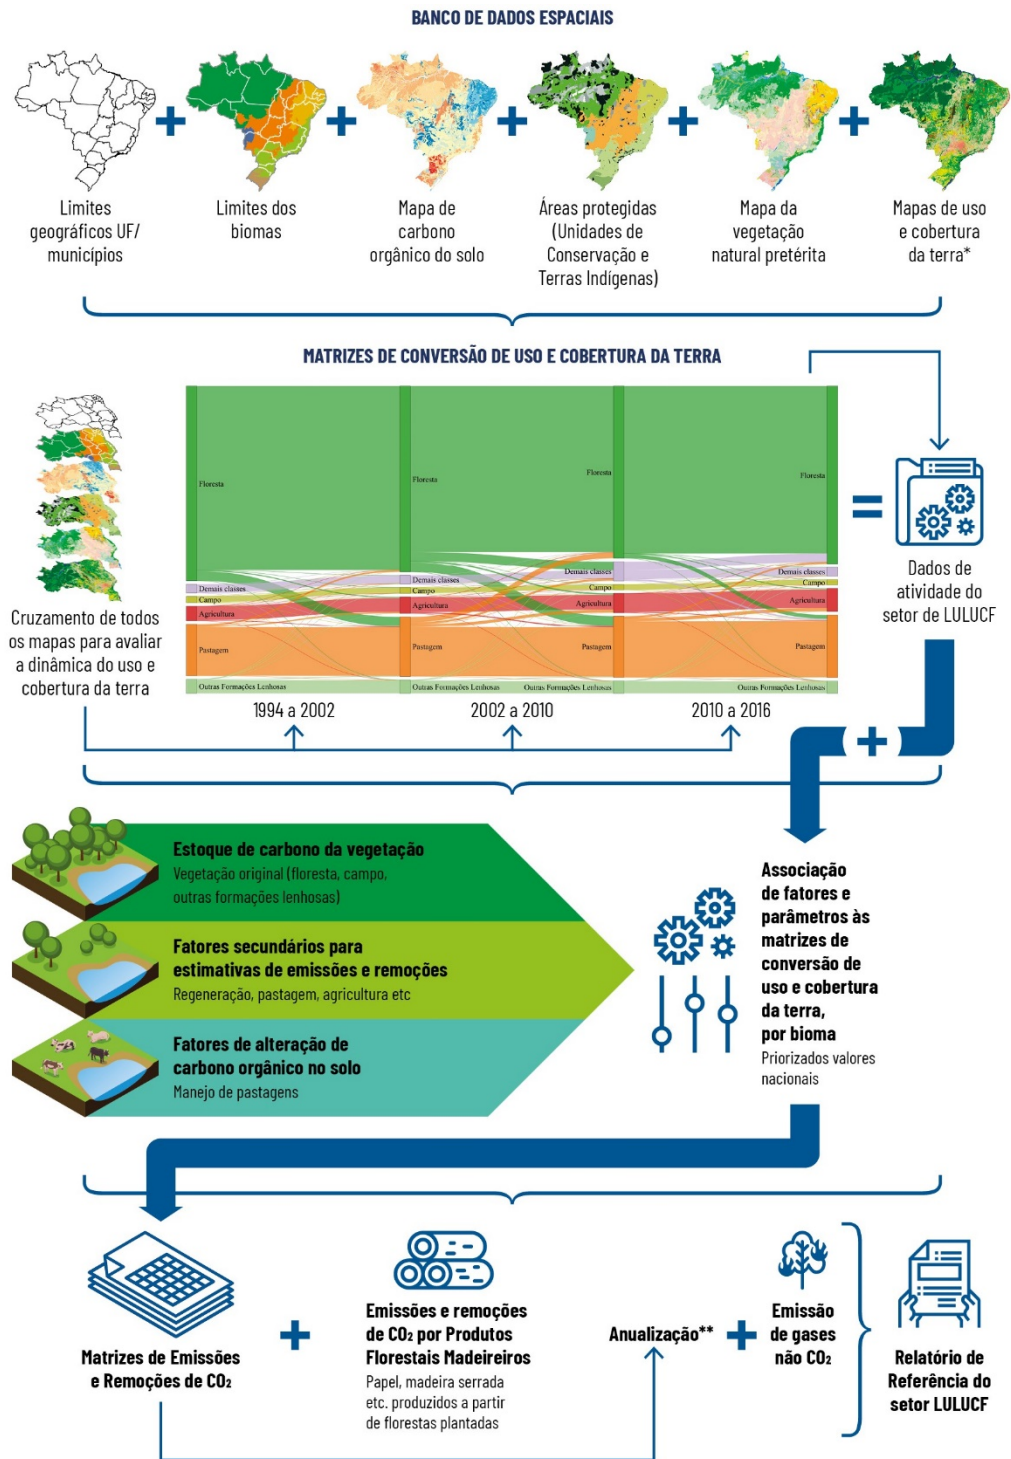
BANCO DE DADOS ESPACIAIS

Limites geográficos UF/ municípios + Limites dos biomas + Mapa de carbono orgânico do solo + Áreas protegidas (Unidades de Conservação e Terras Indígenas) + Mapa da vegetação natural pretérita + Mapas de uso e cobertura da terra*

MATRIZES DE CONVERSÃO DE USO E COBERTURA DA TERRA

Cruzamento de todos os mapas para avaliar a dinâmica do uso e cobertura da terra

Floresta
Demais classes
Campo
Agricultura
Pastagem
Outras Formações Lenhosas

Floresta
Demais classes
Campo
Agricultura
Pastagem
Outras Formações Lenhosas

Floresta
Demais classes
Campo
Agricultura
Pastagem
Outras Formações Lenhosas

Floresta
Demais classes
Campo
Agricultura
Pastagem
Outras Formações Lenhosas

1994 a 2002
2002 a 2010
2010 a 2016

=

Dados de atividade do setor de LULUCF

+

Estoque de carbono da vegetação
Vegetação original (floresta, campo, outras formações lenhosas)

Fatores secundários para estimativas de emissões e remoções
Regeneração, pastagem, agricultura etc

Fatores de alteração de carbono orgânico no solo
Manejo de pastagens

Associação de fatores e parâmetros às matrizes de conversão de uso e cobertura da terra, por bioma
Priorizados valores nacionais

Matrizes de Emissões e Remoções de $CO_2$

+

Emissões e remoções de $CO_2$ por Produtos Florestais Madeireiros
Papel, madeira serrada etc. produzidos a partir de florestas plantadas

Anualização**

+

Emissão de gases não $CO_2$

Relatório de Referência do setor LULUCF